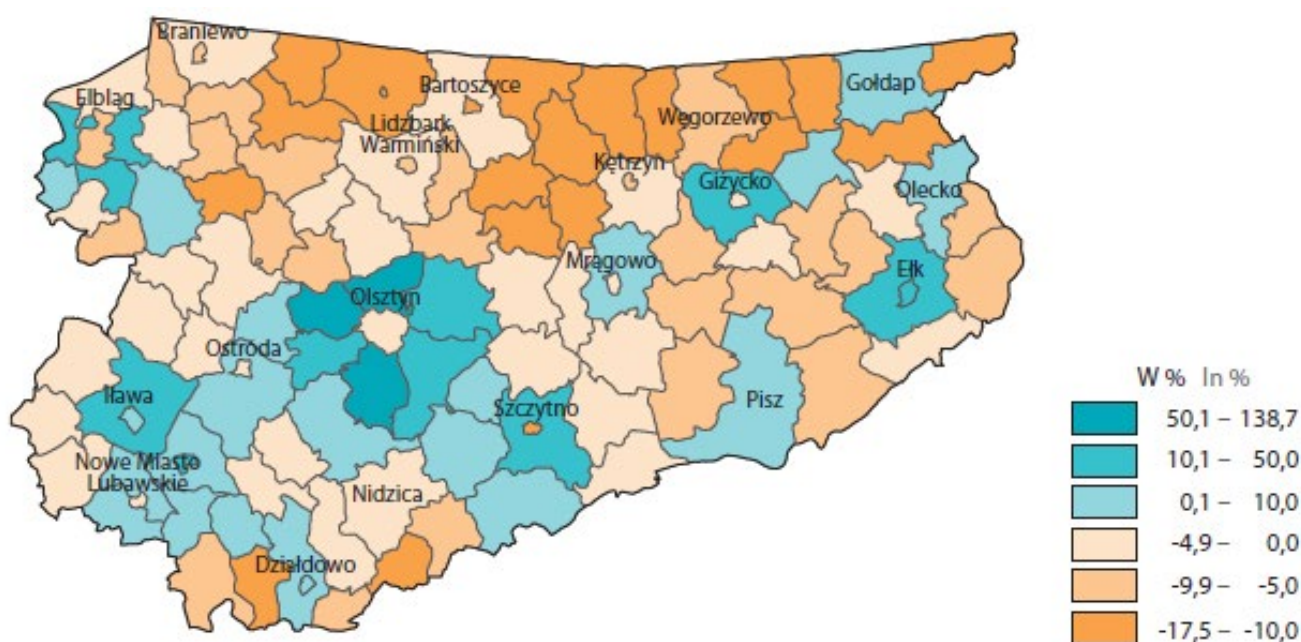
Braniewo
Elbląg
Bartoszyce
Lidzbark Warmiński
Węgorzewo
Gołdap
Kętrzyn
Giżycko
Olecko
Mrągowo
Ełk
Olsztyn
Ostróda
Iława
Szczytno
Pisz
Nowe Miasto Lubawskie
Nidzica
Działdowo

W % In %
50,1 – 138,7
10,1 – 50,0
0,1 – 10,0
-4,9 – 0,0
-9,9 – -5,0
-17,5 – -10,0